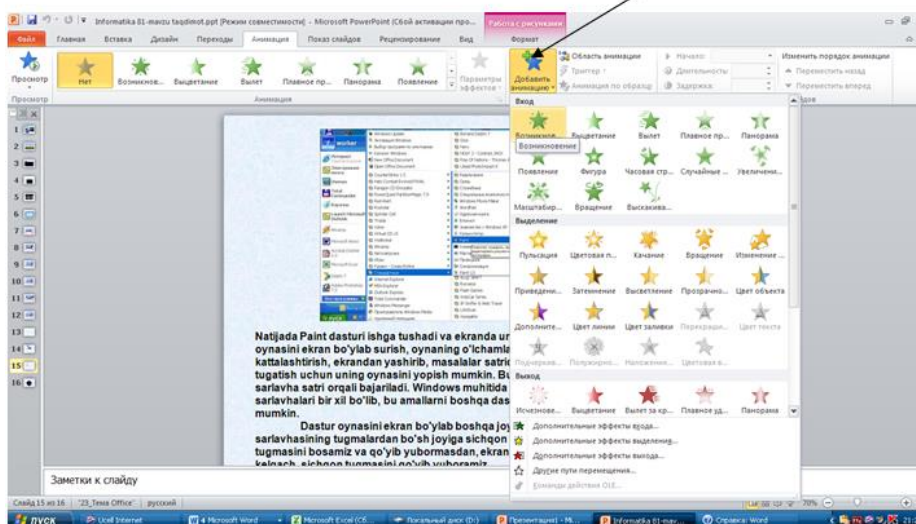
Informatika 81-mavzu taqdimot.ppt [Режим совместимости] - Microsoft PowerPoint (Сбой активации про...

Работа с рисунками

Файл Главная Вставка Дизайн Переходы Анимация Показ слайдов Рецензирование Вид Формат

Просмотр Нет Возникнов... Выцветание Вылет Плавное пр... Панорама Появление Параметры эффектов Добавить анимацию

Область анимации Триггер Анимация по образцу

Начало: Длительность: Задержка:

Изменить порядок анимации
Переместить назад
Переместить вперед

Просмотр Анимация

Вход

Возникнов... Выцветание Вылет Плавное пр... Панорама

Возникновение

Появление Фигура Часовая стр... Случайные ... Увеличени...

Масштабир... Вращение Выскакива...

Выделение

Пульсация Цветовая п... Качание Вращение Изменение ...

Приведени... Затемнение Высветление Прозрачно... Цвет объекта

Дополните... Цвет линии Цвет заливки Перекрашн... Цвет текста

Подчеркив... Полужирн... Наложение... Цветовая в...

Выход

Исчезнове... Выцветание Вылет за кр... Плавное уд... Панорама

Дополнительные эффекты входа...
Дополнительные эффекты выделения...
Дополнительные эффекты выхода...
Другие пути перемещения...
Команды действия OLE...

Natijada Paint dasturi ishga tushadi va ekranda ur oynasini ekran bo'ylab surish, oynaning o'lchamla kattalashtirish, ekrandan yashirib, masalalar satri tugatish uchun uning oynasini yopish mumkin. Bu sarlavha satri orqali bajariladi. Windows muhitida sarlavhalari bir xil bo'lib, bu amallarni boshqa das mumkin.

Dastur oynasini ekran bo'ylab boshqa joy sarlavhasining tugmalardan bo'sh joyiga sichqon tugmasini bosamiz va qo'yib yubormasdan, ekran

Заметки к слайду

Слайд 15 из 16 "23_Тема Office" русский

70%

пуск Ucell Internet 4 Microsoft Word Microsoft Excel (C6... Локальный диск (D:) Презентация1 - Mi... Informatika 81-mav... Справка: Word